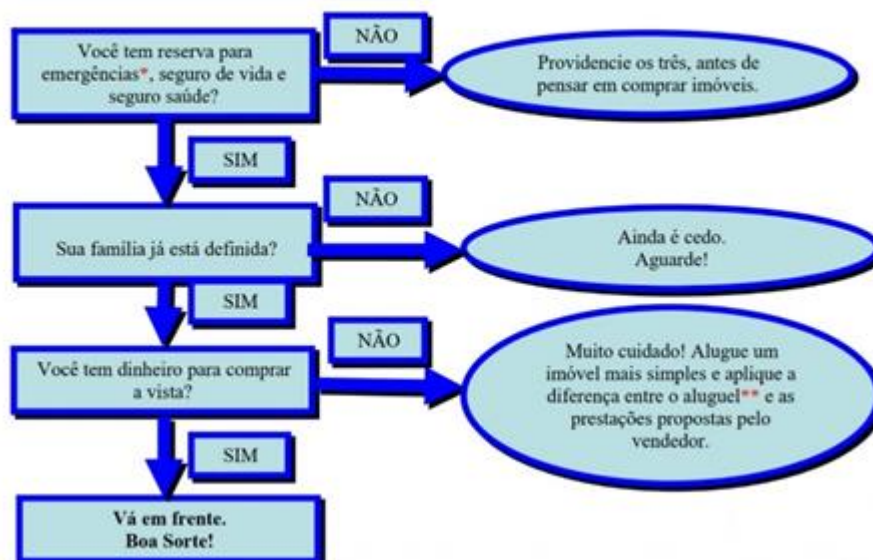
Você tem reserva para emergências*, seguro de vida e seguro saúde?

NÃO

Providencie os três, antes de pensar em comprar imóveis.

SIM

Sua família já está definida?

NÃO

Ainda é cedo. Aguarde!

SIM

Você tem dinheiro para comprar a vista?

NÃO

Muito cuidado! Alugue um imóvel mais simples e aplique a diferença entre o aluguel** e as prestações propostas pelo vendedor.

SIM

Vá em frente. Boa Sorte!